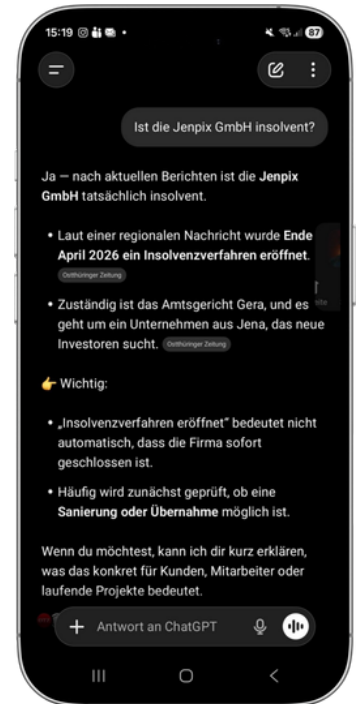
15:19 87

Ist die Jenpix GmbH insolvent?

Ja — nach aktuellen Berichten ist die Jenpix GmbH tatsächlich insolvent.

• Laut einer regionalen Nachricht wurde Ende April 2026 ein Insolvenzverfahren eröffnet. Ostthüringer Zeitung

• Zuständig ist das Amtsgericht Gera, und es geht um ein Unternehmen aus Jena, das neue Investoren sucht. Ostthüringer Zeitung

👉 Wichtig:

• „Insolvenzverfahren eröffnet" bedeutet nicht automatisch, dass die Firma sofort geschlossen ist.

• Häufig wird zunächst geprüft, ob eine Sanierung oder Übernahme möglich ist.

Wenn du möchtest, kann ich dir kurz erklären, was das konkret für Kunden, Mitarbeiter oder laufende Projekte bedeutet.

+ Antwort an ChatGPT